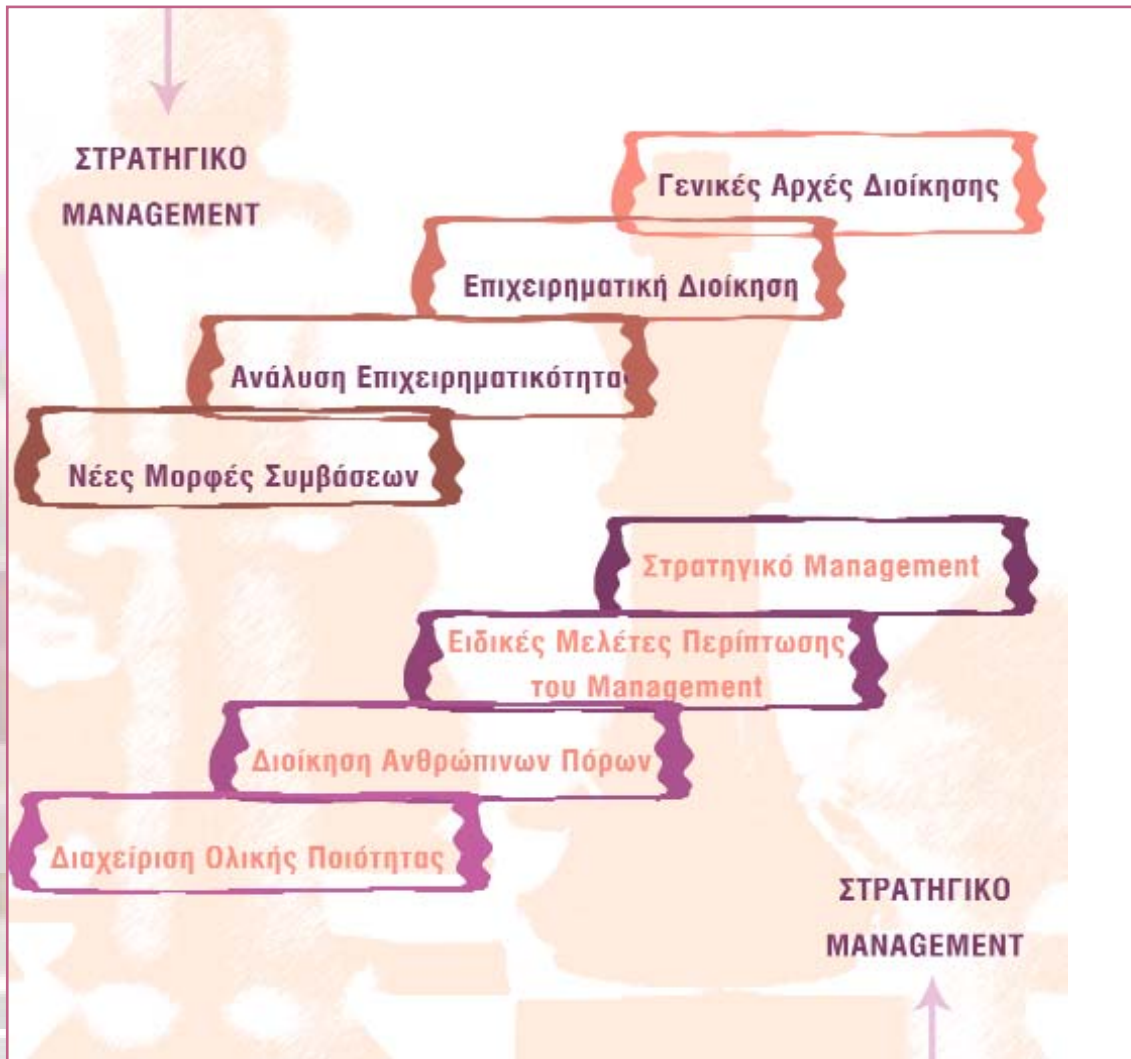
ΣΤΡΑΤΗΓΙΚΟ MANAGEMENT

Γενικές Αρχές Διοίκησης

Επιχειρηματική Διοίκηση

Ανάλυση Επιχειρηματικότητα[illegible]

Νέες Μορφές Συμβάσεων

Στρατηγικό Management

Ειδικές Μελέτες Περίπτωσης του Management

Διοίκηση Ανθρώπινων Πόρων

Διαχείριση Ολικής Ποιότητας

ΣΤΡΑΤΗΓΙΚΟ MANAGEMENT